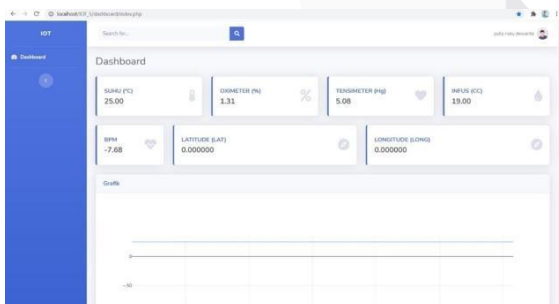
localhost/IOT_1/dashboard/index.php

IOT

Dashboard

Search for...

putu riska devanta

Dashboard

SUHU (°C)
25.00

OXIMETER (%)
1.31

TENSIMETER (Hg)
5.08

INFUS (CC)
19.00

BPM
-7.68

LATITUDE (LAT)
0.000000

LONGITUDE (LONG)
0.000000

Grafik

0

-50